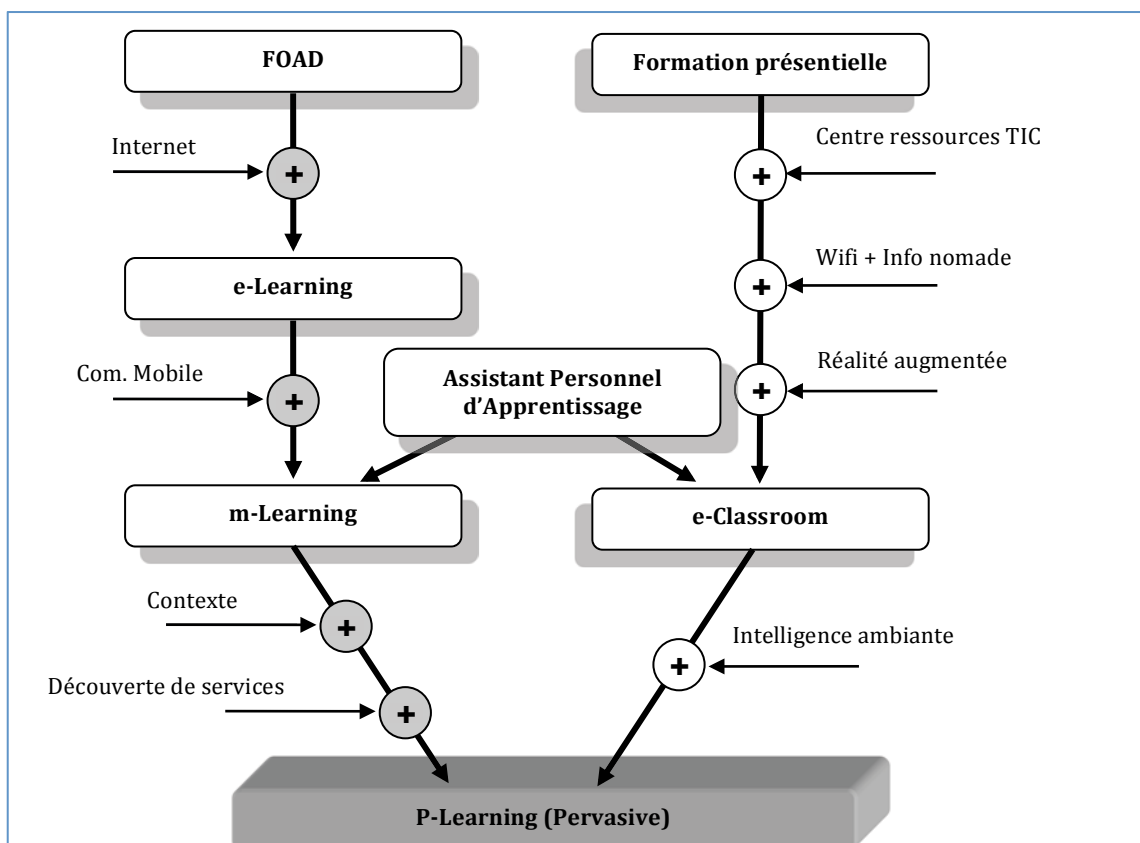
FOAD

Formation présentielle

Internet

+

Centre ressources TIC

+

Wifi + Info nomade

+

e-Learning

Com. Mobile

+

Assistant Personnel d'Apprentissage

Réalité augmentée

+

m-Learning

e-Classroom

Contexte

+

Découverte de services

+

Intelligence ambiante

+

P-Learning (Pervasive)